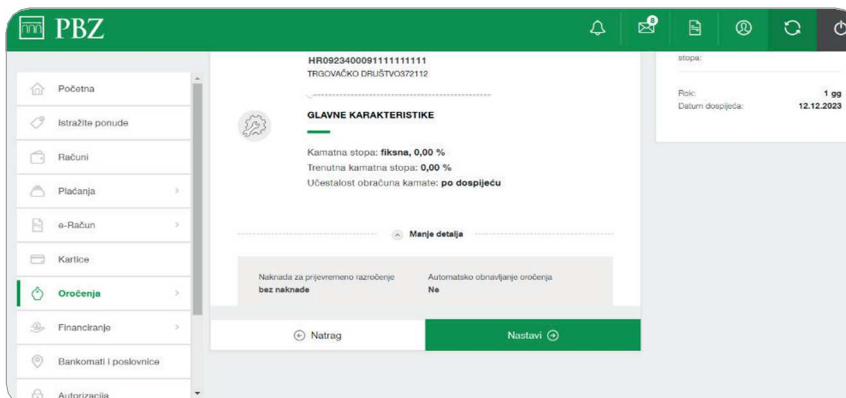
PBZ

8

Početna
Istražite ponude
Računi
Plaćanja
e-Račun
Kartice
Oročenja
Financiranje
Bankomati i poslovnice
Autorizacija

HR0923400091111111111
TRGOVAČKO DRUŠTVO372112

GLAVNE KARAKTERISTIKE

Kamatna stopa: **fiksna, 0,00 %**
Trenutna kamatna stopa: **0,00 %**
Učestalost obračuna kamate: **po dospijeću**

Manje detalja

Naknada za prijevremeno razročenje
**bez naknade**

Automatsko obnavljanje oročenja
**Ne**

Natrag

Nastavi

stopa:

Rok: 1 gg
Datum dospijeća: 12.12.2023